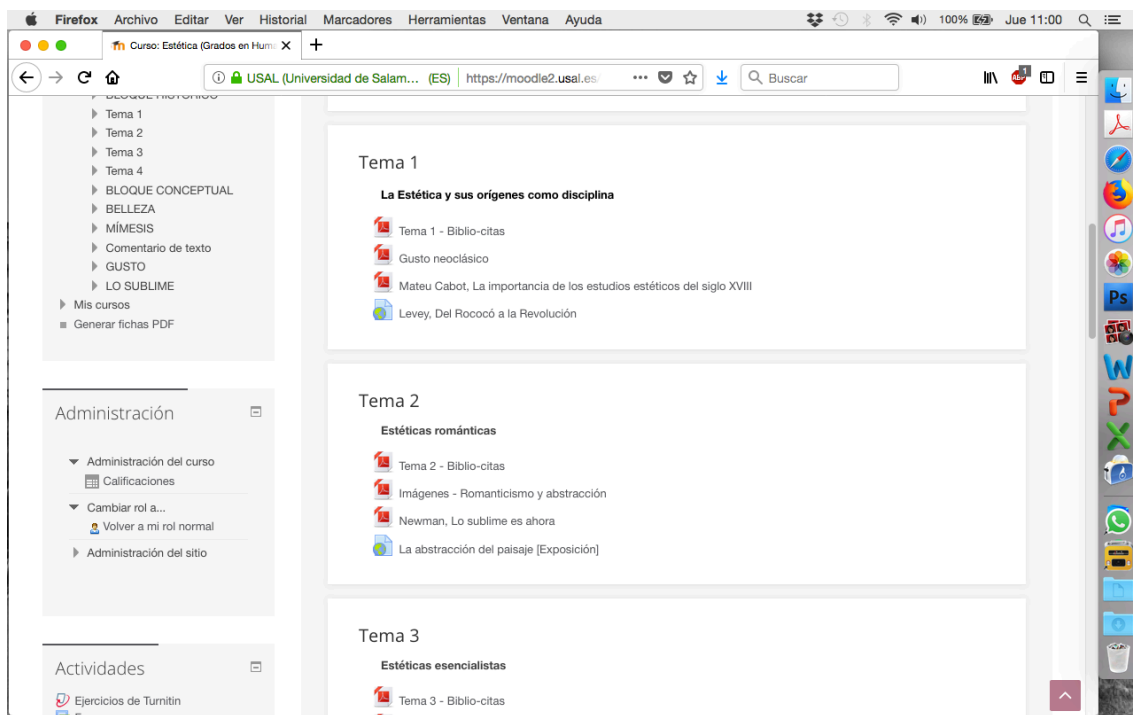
Firefox Archivo Editar Ver Historial Marcadores Herramientas Ventana Ayuda

100% Jue 11:00

Curso: Estética (Grados en Huma

USAL (Universidad de Salam... (ES) https://moodle2.usal.es

Buscar

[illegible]

Tema 1
Tema 2
Tema 3
Tema 4
BLOQUE CONCEPTUAL
BELLEZA
MÍMESIS
Comentario de texto
GUSTO
LO SUBLIME
Mis cursos
Generar fichas PDF

Administración

Administración del curso
Calificaciones
Cambiar rol a...
Volver a mi rol normal
Administración del sitio

Actividades

Ejercicios de Turnitin

Tema 1

La Estética y sus orígenes como disciplina

Tema 1 - Biblio-citas

Gusto neoclásico

Mateu Cabot, La importancia de los estudios estéticos del siglo XVIII

Levey, Del Rococó a la Revolución

Tema 2

Estéticas románticas

Tema 2 - Biblio-citas

Imágenes - Romanticismo y abstracción

Newman, Lo sublime es ahora

La abstracción del paisaje [Exposición]

Tema 3

Estéticas esencialistas

Tema 3 - Biblio-citas